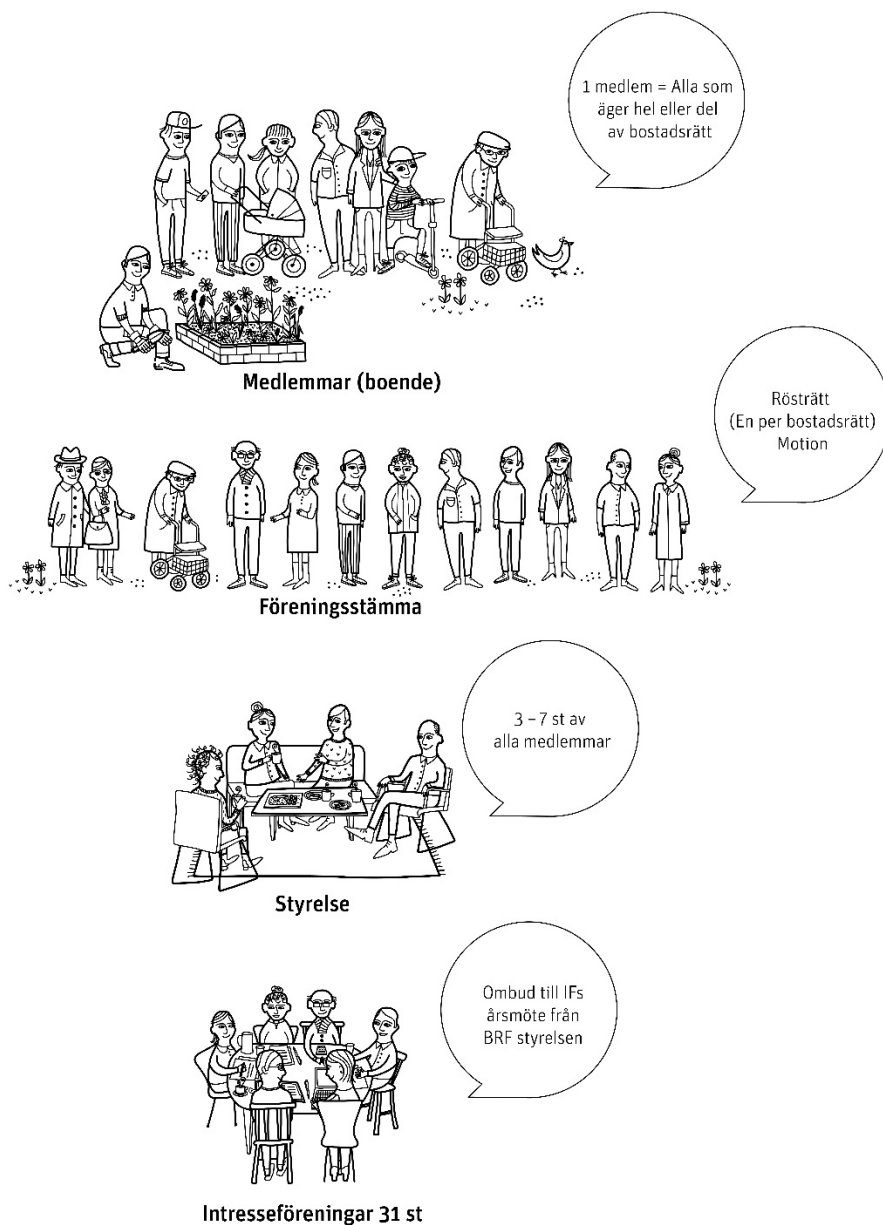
1 medlem = Alla som äger hel eller del av bostadsrätt

Medlemmar (boende)

Rösträtt (En per bostadsrätt) Motion

Föreningsstämma

3 – 7 st av alla medlemmar

Styrelse

Ombud till IFs årsmöte från BRF styrelsen

Intresseföreningar 31 st